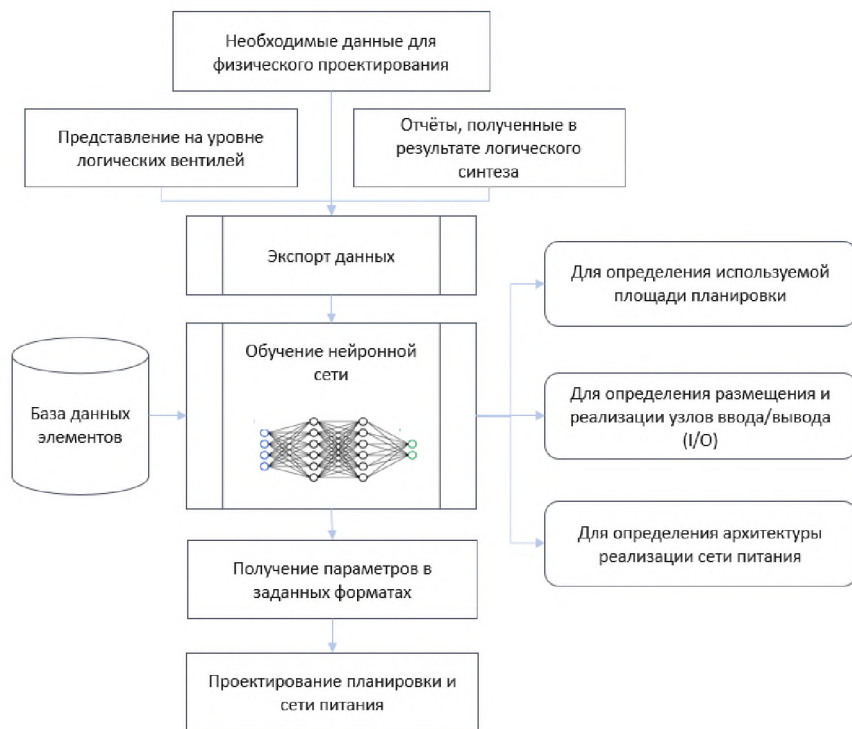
Необходимые данные для физического проектирования

Представление на уровне логических вентилей

Отчёты, полученные в результате логического синтеза

Экспорт данных

Для определения используемой площади планировки

База данных элементов

Обучение нейронной сети

Для определения размещения и реализации узлов ввода/вывода (I/O)

Для определения архитектуры реализации сети питания

Получение параметров в заданных форматах

Проектирование планировки и сети питания